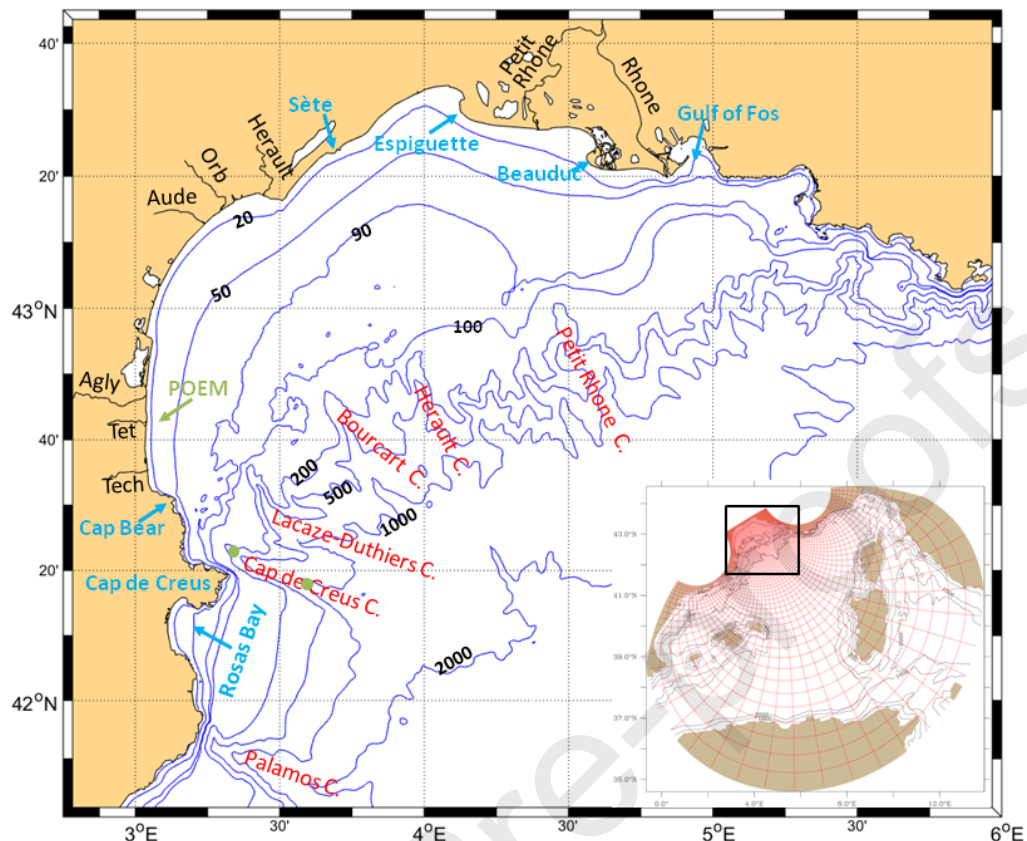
40'
20'
$43^{O}N$
40'
20'
$42^{O}N$
$3^{O}E$
30'
$4^{O}E$
30'
$5^{O}E$
30'
$6^{O}E$

Petit Rhone
Rhone
Sète
Herault
Orb
Aude
Espiguette
Gulf of Fos
Beauduc
20
90
50
100
Agly
POEM
Tet
Tech
Cap Bear
Cap de Creus
Rosas Bay
Bourcart C.
Herault C.
Petit Rhone C.
200
500
1000
Lacaze-Duthiers C.
Cap de Creus C.
2000
Palamos C.

43.0°N
41.0°N
39.0°N
37.0°N
35.0°N
0.0°
4.0°E
8.0°E
12.0°E